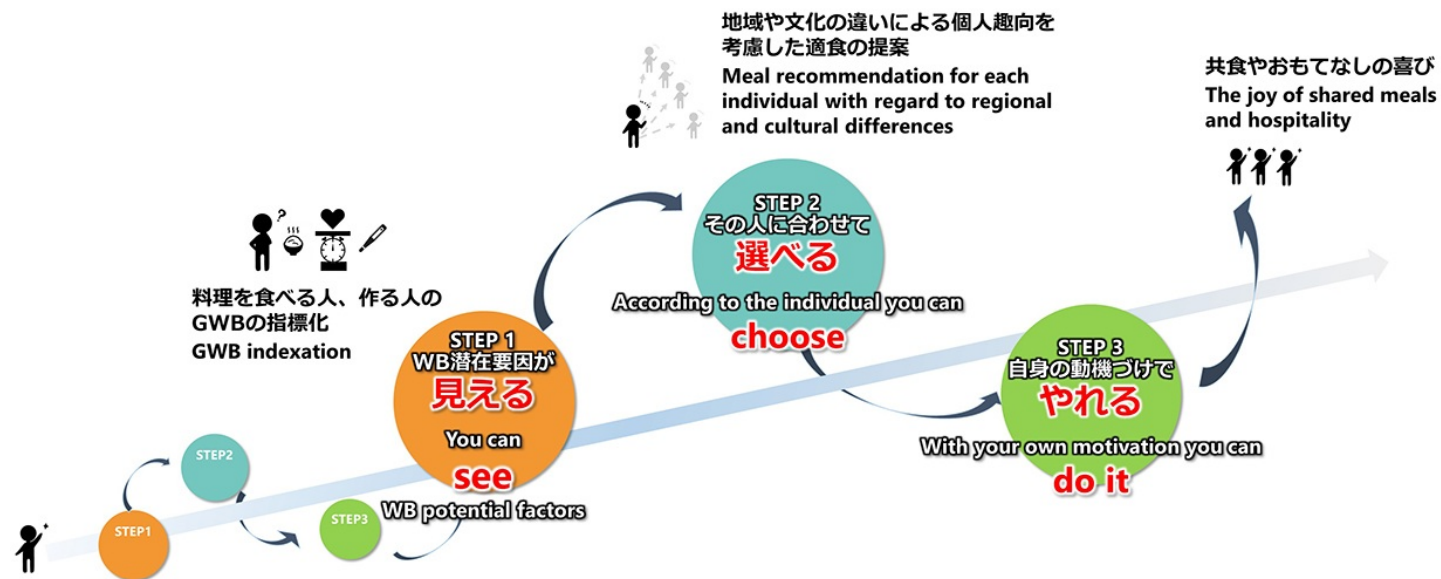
地域や文化の違いによる個人趣向を考慮した適食の提案
Meal recommendation for each individual with regard to regional and cultural differences

共食やおもてなしの喜び
The joy of shared meals and hospitality

料理を食べる人、作る人のGWBの指標化
GWB indexation

STEP 1
WB潜在要因が
見える
You can
see
WB potential factors

STEP 2
その人に合わせて
選べる
According to the individual you can
choose

STEP 3
自身の動機づけで
やれる
With your own motivation you can
do it

STEP2

STEP1

STEP3